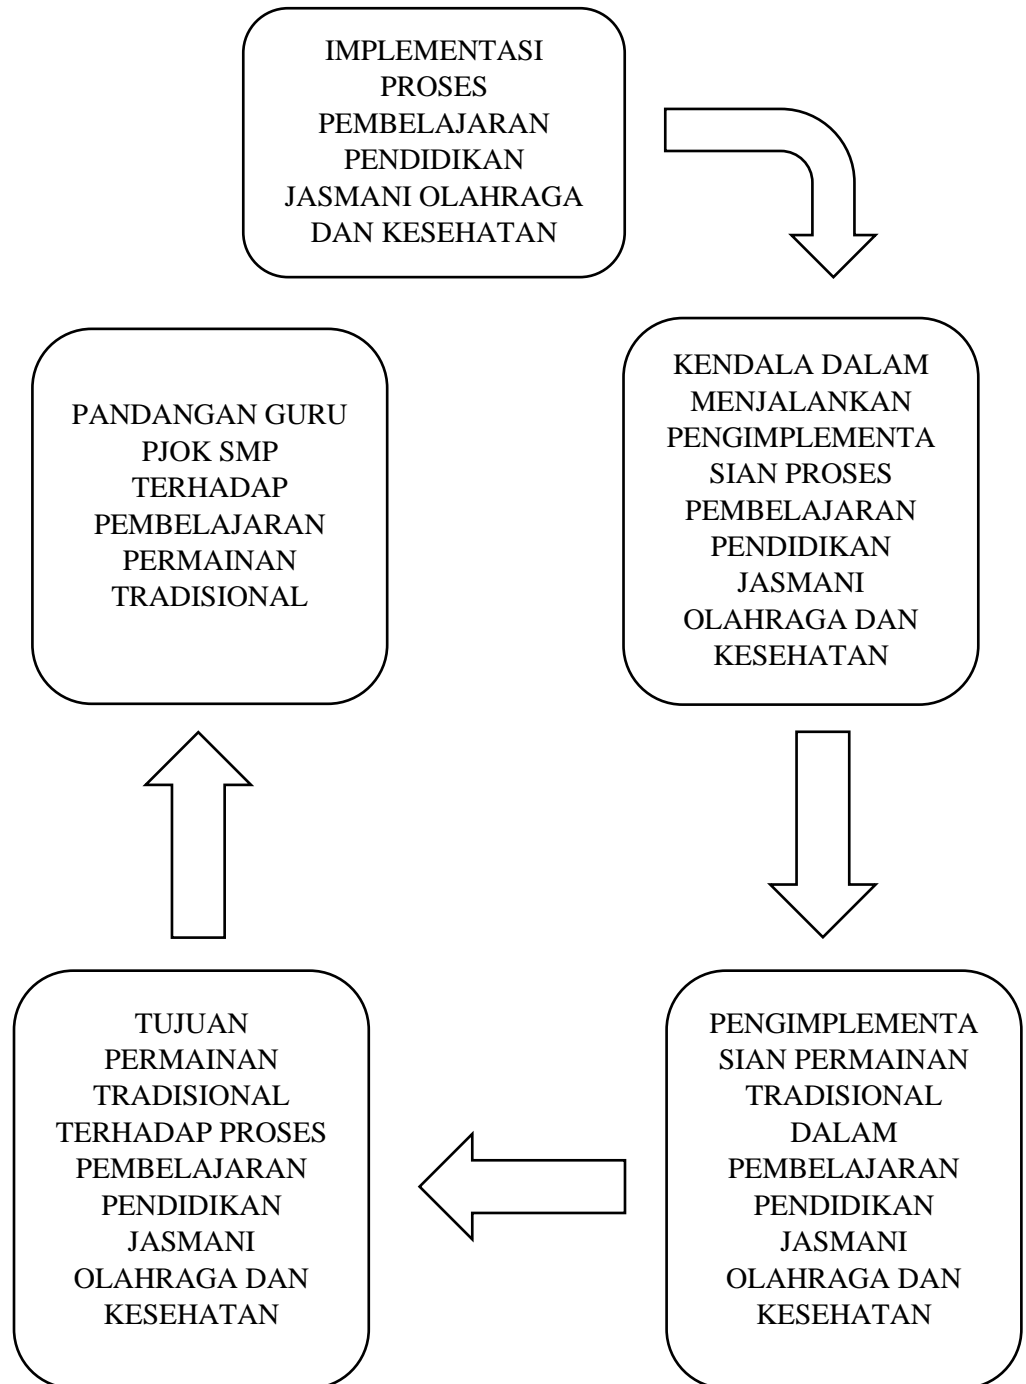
IMPLEMENTASI PROSES PEMBELAJARAN PENDIDIKAN JASMANI OLAHRAGA DAN KESEHATAN

KENDALA DALAM MENJALANKAN PENGIMPLEMENTASIAN PROSES PEMBELAJARAN PENDIDIKAN JASMANI OLAHRAGA DAN KESEHATAN

PENGIMPLEMENTASIAN PERMAINAN TRADISIONAL DALAM PEMBELAJARAN PENDIDIKAN JASMANI OLAHRAGA DAN KESEHATAN

TUJUAN PERMAINAN TRADISIONAL TERHADAP PROSES PEMBELAJARAN PENDIDIKAN JASMANI OLAHRAGA DAN KESEHATAN

PANDANGAN GURU PJOK SMP TERHADAP PEMBELAJARAN PERMAINAN TRADISIONAL